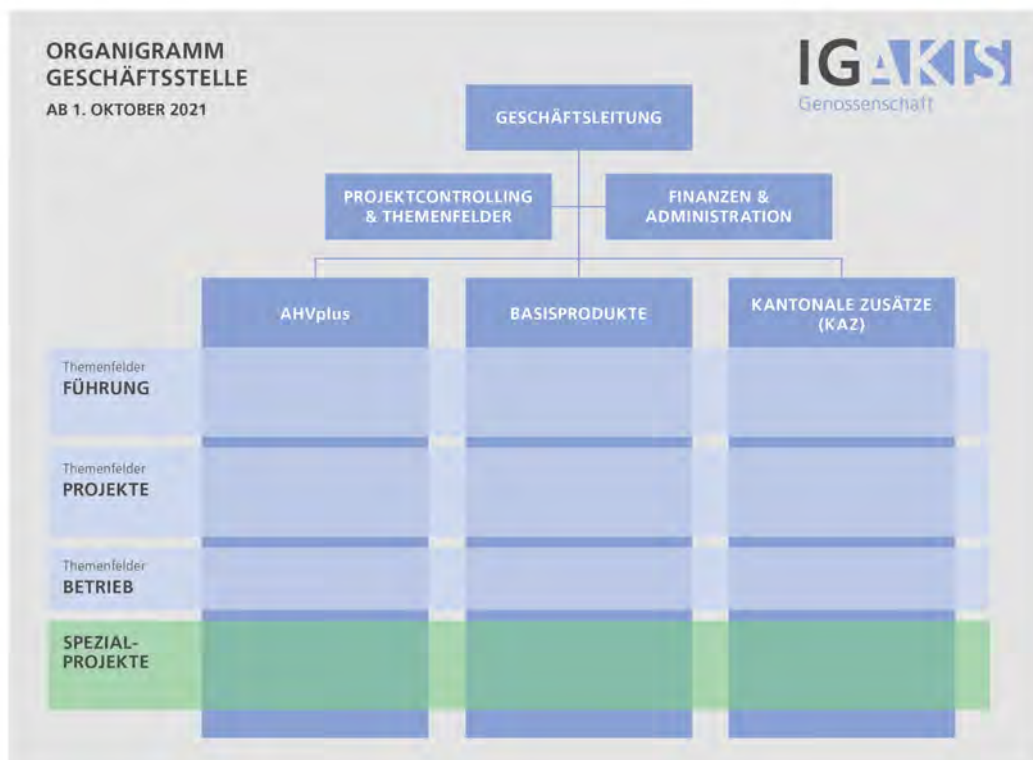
ORGANIGRAMM
GESCHÄFTSSTELLE
AB 1. OKTOBER 2021

IGAKS
Genossenschaft

GESCHÄFTSLEITUNG

PROJEKTCONTROLLING & THEMENFELDER

FINANZEN & ADMINISTRATION

AHVplus

BASISPRODUKTE

KANTONALE ZUSÄTZE (KAZ)

Themenfelder
FÜHRUNG

Themenfelder
PROJEKTE

Themenfelder
BETRIEB

SPEZIAL-PROJEKTE